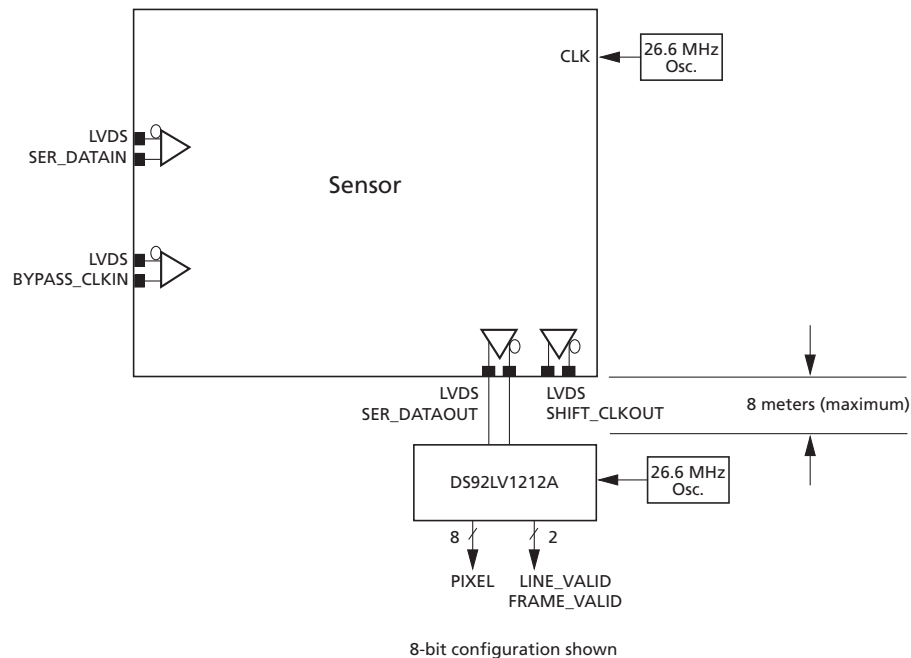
CLK

26.6 MHz Osc.

LVDS
SER_DATAIN

Sensor

LVDS
BYPASS_CLKIN

LVDS
SER_DATAOUT

LVDS
SHIFT_CLKOUT

8 meters (maximum)

DS92LV1212A

26.6 MHz Osc.

8

2

PIXEL

LINE_VALID
FRAME_VALID

8-bit configuration shown